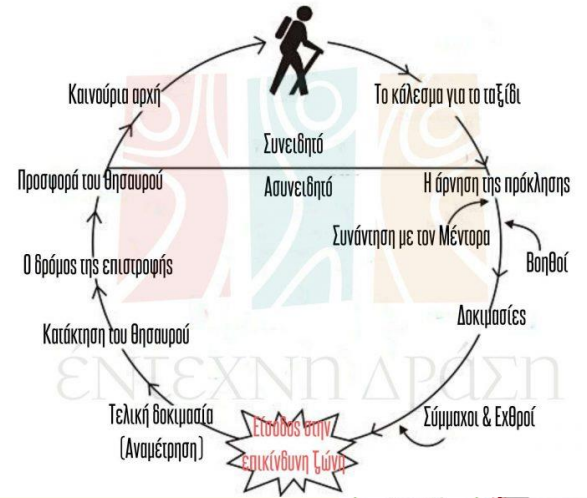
Καινούρια αρχή

Το κάλεσμα για το ταξίδι

Συνειδητό

Ασυνειδητό

Προσφορά του θησαυρού

Η άρνηση της πρόκλησης

Συνάντηση με τον Μέντορα

Βοηθοί

Ο δρόμος της επιστροφής

Κατάκτηση του θησαυρού

Δοκιμασίες

ΕΝΤΕΧΝΗ ΔΡΑΣΗ

Τελική δοκιμασία (Αναμέτρηση)

Είσοδος στην επικίνδυνη ζώνη

Σύμμαχοι & Εχθροί